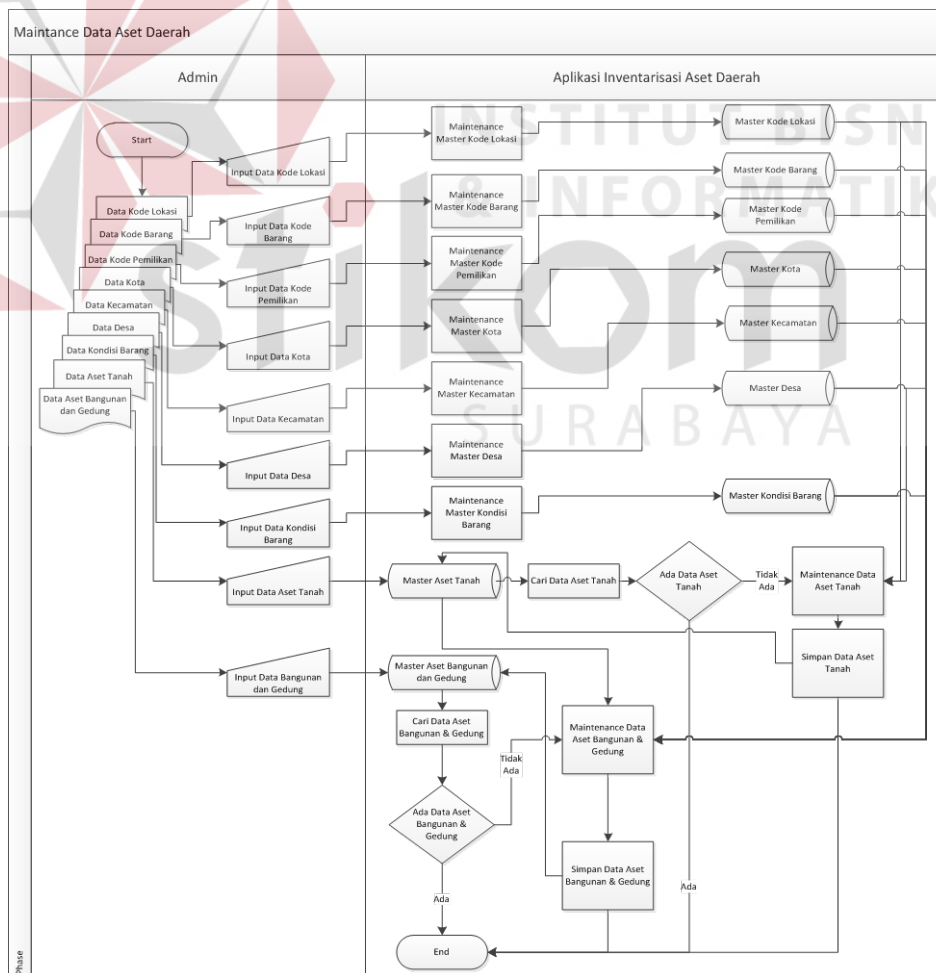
Maintance Data Aset Daerah

Admin

Aplikasi Inventarisasi Aset Daerah

INSTITUT BISNIS & INFORMATIKA stikom SURABAYA

Start

Data Kode Lokasi

Data Kode Barang

Data Kode Pemilikan

Data Kota

Data Kecamatan

Data Desa

Data Kondisi Barang

Data Aset Tanah

Data Aset Bangunan dan Gedung

Input Data Kode Lokasi

Input Data Kode Barang

Input Data Kode Pemilikan

Input Data Kota

Input Data Kecamatan

Input Data Desa

Input Data Kondisi Barang

Input Data Aset Tanah

Input Data Bangunan dan Gedung

Maintenance Master Kode Lokasi

Maintenance Master Kode Barang

Maintenance Master Kode Pemilikan

Maintenance Master Kota

Maintenance Master Kecamatan

Maintenance Master Desa

Maintenance Master Kondisi Barang

Master Kode Lokasi

Master Kode Barang

Master Kode Pemilikan

Master Kota

Master Kecamatan

Master Desa

Master Kondisi Barang

Master Aset Tanah

Cari Data Aset Tanah

Ada Data Aset Tanah

Tidak Ada

Maintenance Data Aset Tanah

Simpan Data Aset Tanah

Master Aset Bangunan dan Gedung

Cari Data Aset Bangunan & Gedung

Ada Data Aset Bangunan & Gedung

Tidak Ada

Maintenance Data Aset Bangunan & Gedung

Simpan Data Aset Bangunan & Gedung

Ada

Ada

End

Phase